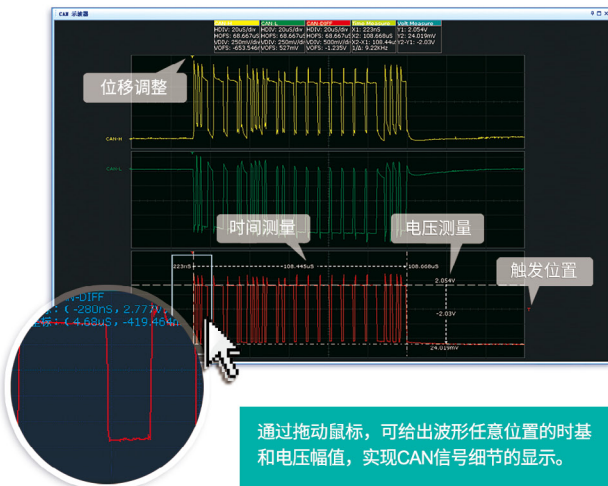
CAN 示波器

| CAN-H | CAN-L | CAN-DIFF | Time Measure | Volt Measure |
|---|---|---|---|---|
| HDIV: 20uS/div | HDIV: 20uS/div | HDIV: 20uS/div | X1: 223nS | Y1: 2.054V |
| HOFS: 68.667uS | HOFS: 68.667uS | HOFS: 68.667uS | X2: 108.668uS | Y2: 24.019mV |
| VDIV: 250mV/div | VDIV: 250mV/div | VDIV: 500mV/div | X2-X1: 108.44uS | Y2-Y1: -2.03V |
| VOFS: -653.546mV | VOFS: 527mV | VOFS: -1.235V | 1/Δ: 9.22KHz | |

位移调整

CAN-H

CAN-L

时间测量

电压测量

触发位置

223nS

108.44uS

108.668uS

2.054V

-2.03V

24.019mV

N-DIFF

: (-280nS, 2.777V)

(4.68uS, -419.464m

通过拖动鼠标，可给出波形任意位置的时基和电压幅值，实现CAN信号细节的显示。